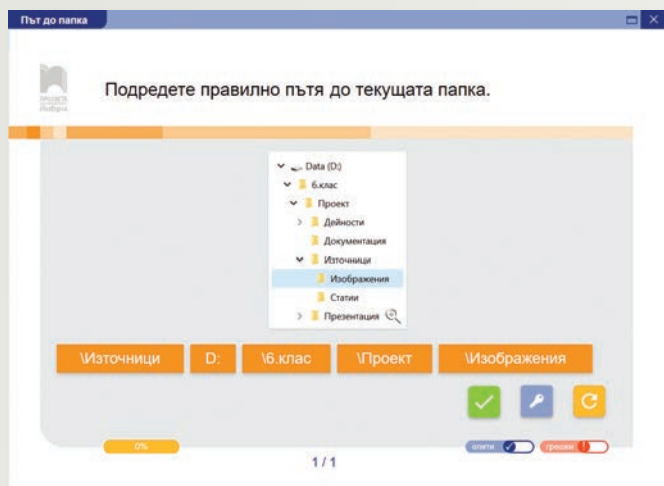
Път до папка

Подредете правилно пътя до текущата папка.

Data (D:)
6.клас
Проект
Дейности
Документация
Източници
Изображения
Статии
Презентация

\Източници
D:
\6.клас
\Проект
\Изображения

0%

опити
грешки

1 / 1